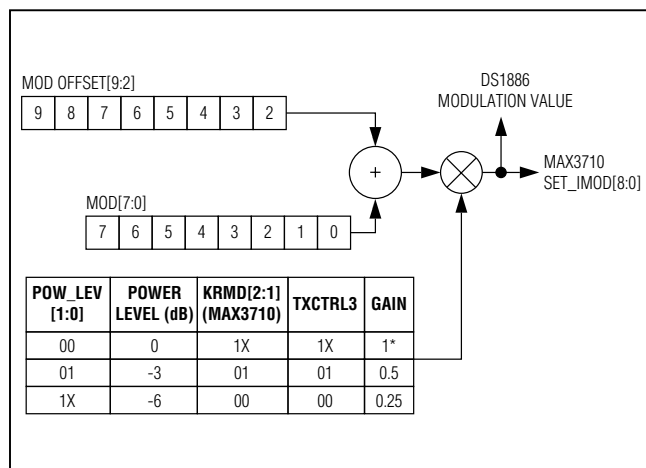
MOD OFFSET[9:2]

| 9 | 8 | 7 | 6 | 5 | 4 | 3 | 2 |
|---|---|---|---|---|---|---|---|

DS1886
MODULATION VALUE

+

MAX3710
SET_IMOD[8:0]

MOD[7:0]

| 7 | 6 | 5 | 4 | 3 | 2 | 1 | 0 |
|---|---|---|---|---|---|---|---|

| POW_LEV [1:0] | POWER LEVEL (dB) | KRMD[2:1] (MAX3710) | TXCTRL3 | GAIN |
|---|---|---|---|---|
| 00 | 0 | 1X | 1X | 1* |
| 01 | -3 | 01 | 01 | 0.5 |
| 1X | -6 | 00 | 00 | 0.25 |